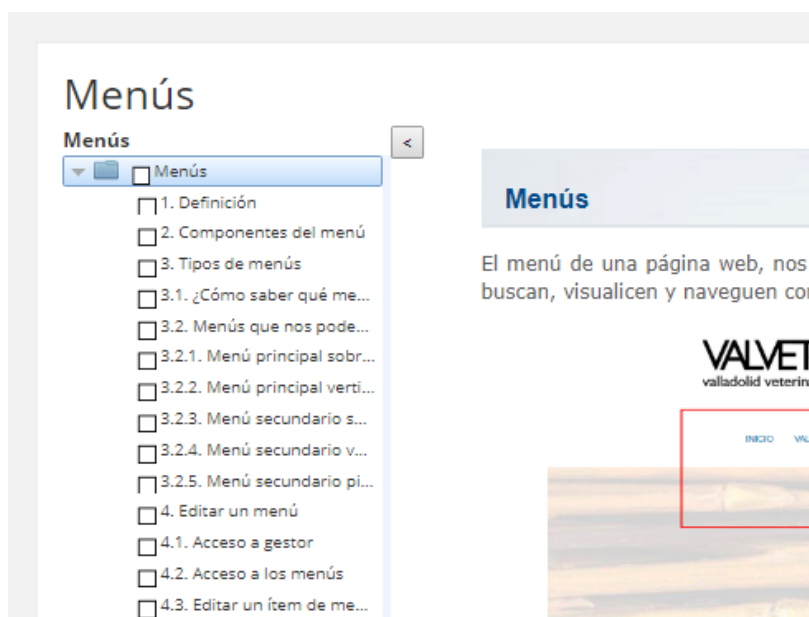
Menús

Menús

<

Menús
1. Definición
2. Componentes del menú
3. Tipos de menús
3.1. ¿Cómo saber qué me...
3.2. Menús que nos pode...
3.2.1. Menú principal sobr...
3.2.2. Menú principal verti...
3.2.3. Menú secundario s...
3.2.4. Menú secundario v...
3.2.5. Menú secundario pi...
4. Editar un menú
4.1. Acceso a gestor
4.2. Acceso a los menús
4.3. Editar un ítem de me...

Menús

El menú de una página web, nos buscan, visualicen y naveguen co

VALVET
valladolid veterin

INICIO VAL